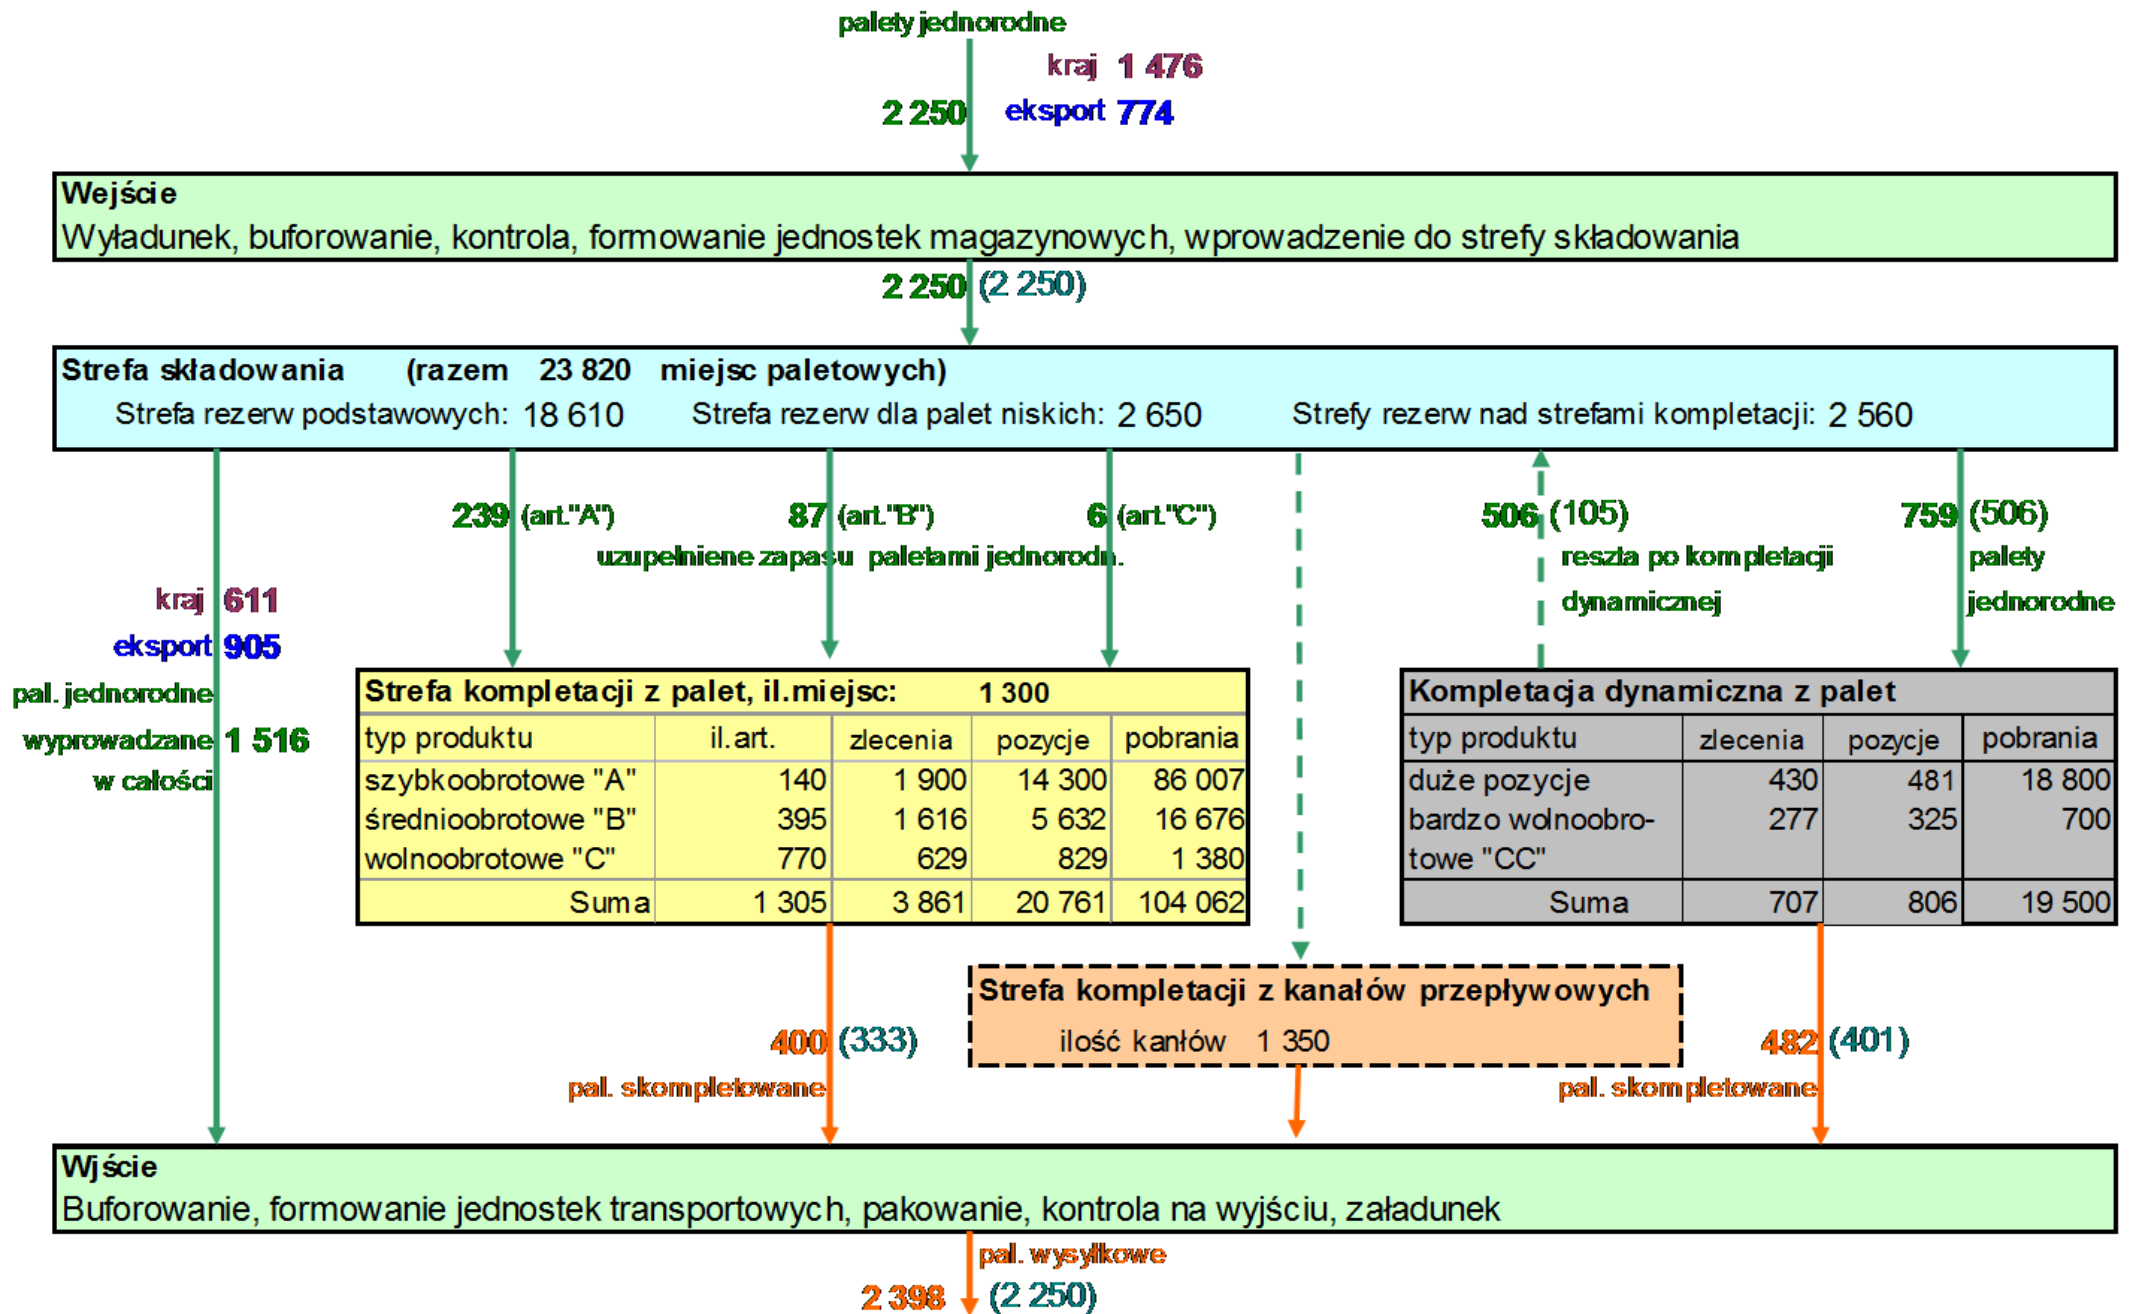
palety jednorodne

kraj 1 476

2 250 eksport 774

Wejście
Wyładunek, buforowanie, kontrola, formowanie jednostek magazynowych, wprowadzenie do strefy składowania

2 250 (2 250)

Strefa składowania (razem 23 820 miejsc paletowych)
Strefa rezerw podstawowych: 18 610 Strefa rezerw dla palet niskich: 2 650 Strefy rezerw nad strefami kompletacji: 2 560

239 (art."A") 87 (art."B") 6 (art."C")
uzupełniene zapasu paletami jednorodn.

506 (105) reszta po kompletacji dynamicznej

759 (506) palety jednorodne

kraj 611
eksport 905
pal. jednorodne wyprowadzane 1 516 w całości

Strefa kompletacji z palet, il.miejsc: 1 300

| typ produktu | il.art. | zlecenia | pozycje | pobrania |
|---|---|---|---|---|
| szybkoobrotowe "A" | 140 | 1 900 | 14 300 | 86 007 |
| średnioobrotowe "B" | 395 | 1 616 | 5 632 | 16 676 |
| wolnoobrotowe "C" | 770 | 629 | 829 | 1 380 |
| Suma | 1 305 | 3 861 | 20 761 | 104 062 |

Kompletacja dynamiczna z palet

| typ produktu | zlecenia | pozycje | pobrania |
|---|---|---|---|
| duże pozycje | 430 | 481 | 18 800 |
| bardzo wolnoobrotowe "CC" | 277 | 325 | 700 |
| Suma | 707 | 806 | 19 500 |

Strefa kompletacji z kanałów przepływowych
ilość kanłów 1 350

400 (333) pal. skompletowane

482 (401) pal. skompletowane

Wjście
Buforowanie, formowanie jednostek transportowych, pakowanie, kontrola na wyjściu, załadunek

pal. wysyłkowe
2 398 (2 250)